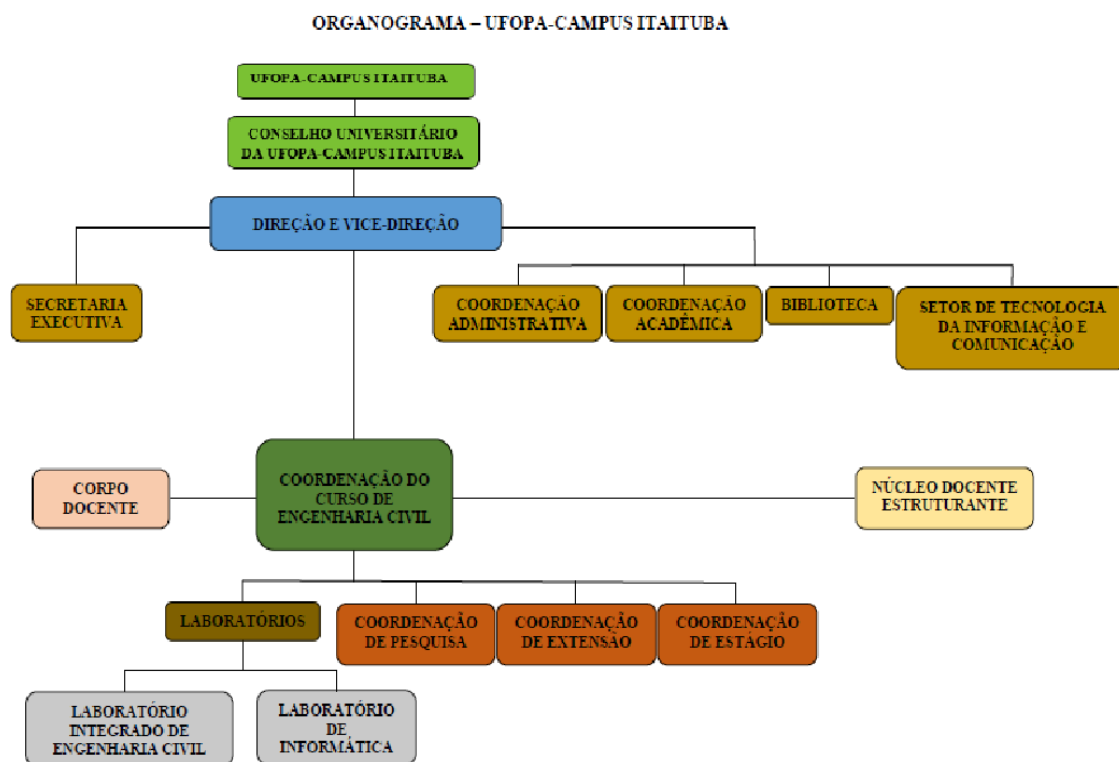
ORGANOGRAMA – UFOPA-CAMPUS ITAITUBA

UFOPA-CAMPUS ITAITUBA

CONSELHO UNIVERSITÁRIO DA UFOPA-CAMPUS ITAITUBA

DIREÇÃO E VICE-DIREÇÃO

SECRETARIA EXECUTIVA

COORDENAÇÃO ADMINISTRATIVA

COORDENAÇÃO ACADÊMICA

BIBLIOTECA

SETOR DE TECNOLOGIA DA INFORMAÇÃO E COMUNICAÇÃO

CORPO DOCENTE

COORDENAÇÃO DO CURSO DE ENGENHARIA CIVIL

NÚCLEO DOCENTE ESTRUTURANTE

LABORATÓRIOS

COORDENAÇÃO DE PESQUISA

COORDENAÇÃO DE EXTENSÃO

COORDENAÇÃO DE ESTÁGIO

LABORATÓRIO INTEGRADO DE ENGENHARIA CIVIL

LABORATÓRIO DE INFORMÁTICA